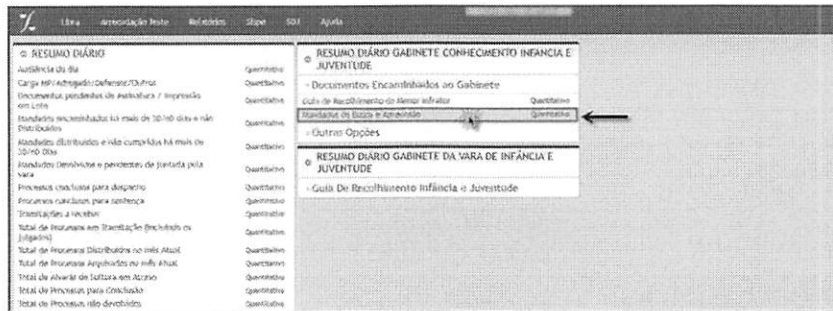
Libra  Atecoridação Teste  Relatórios  Sispe  SDI  Ajuda

RESUMO DIÁRIO
Audiência do Dia
Carga MP/Advogado/Defensor/Di-Proc	Quantitativo
Documentos pendentes de assinatura / impressão em Lote	Quantitativo
Mandados encaminhados há mais de 30/60 dias e não Distribuídos	Quantitativo
Mandados distribuídos e não cumpridos há mais de 30/60 dias	Quantitativo
Mandados Devolvidos e pendentes de juntada pela vara	Quantitativo
Processos conclusos para despacho	Quantitativo
Processos conclusos para sentença	Quantitativo
Tramitações a Receber	Quantitativo
Total de Processos em Tramitação (Incluídos os Julgados)	Quantitativo
Total de Processos Distribuídos no mês Atual	Quantitativo
Total de Processos Arquivados no mês Atual	Quantitativo
Total de Alvará de Soltura em Atraso	Quantitativo
Total de Processos para Conclusão	Quantitativo
Total de Processos não devolvidos	Quantitativo

RESUMO DIÁRIO GABINETE CONHECIMENTO INFANCIA E JUVENTUDE
- Documentos Encaminhados ao Gabinete
Guia de Recolhimento de Menor Infrator	Quantitativo
Mandados de Busca e Apreensão	Quantitativo
- Outras Opções

RESUMO DIÁRIO GABINETE DA VARA DE INFÂNCIA E JUVENTUDE
- Guia De Recolhimento Infância e Juventude